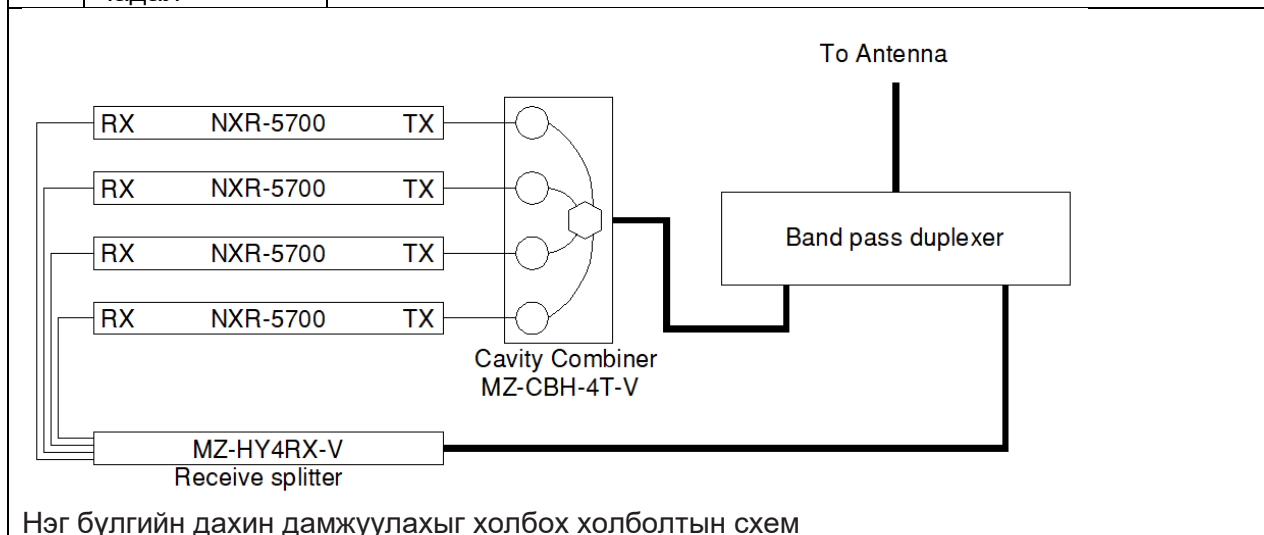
To Antenna

RX NXR-5700 TX
RX NXR-5700 TX
RX NXR-5700 TX
RX NXR-5700 TX

Band pass duplexer

Cavity Combiner
MZ-CBH-4T-V

MZ-HY4RX-V
Receive splitter

Нэг бүлгийн дахин дамжуулахыг холбох холболтын схем